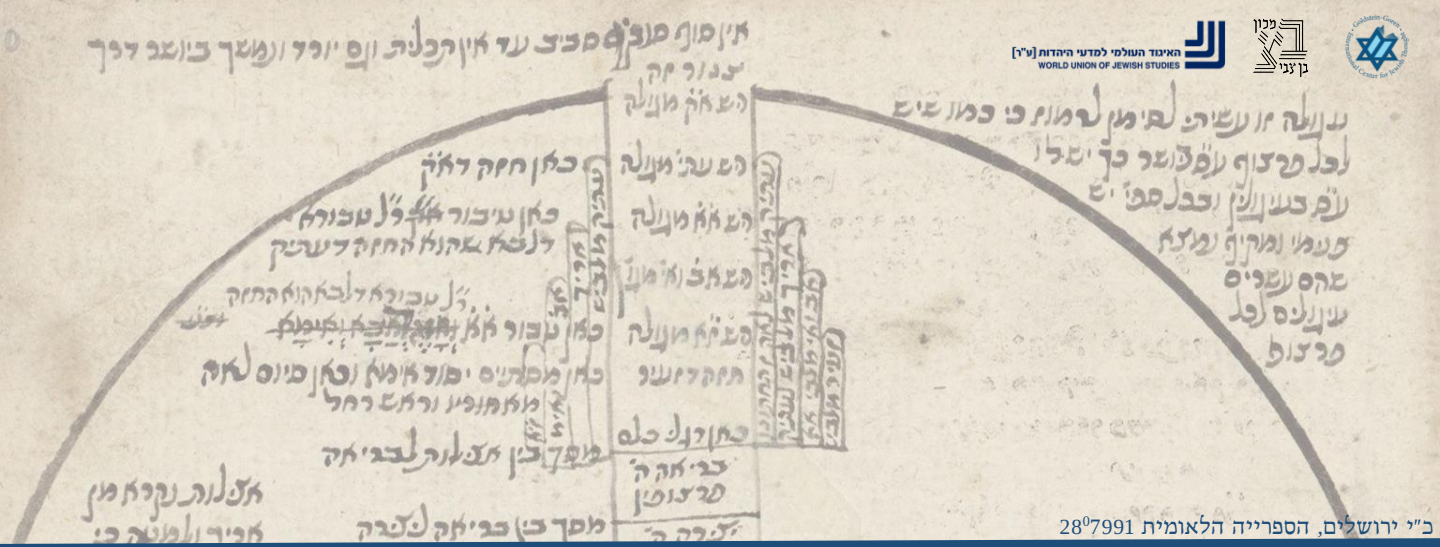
האיגוד העולמי למדעי היהדות [ע"ר]
WORLD UNION OF JEWISH STUDIES

מכון בן צבי

א"ק סוף סוף סביב עד א"ק כלה ומן יורד ונמשך בזה דרך

ע"ב ס"ג מ"ה
הס אח' מעלה
הס עב' מעלה
הס אח' מעלה
הס אב' וא' מעלה
הס א"ח מעלה
תחתיהם

מעלה זו עשיתי לסימן למות כי כמו שיש לכל פרצוף עם שוה כך יש לו עם כנגדו וכל ספי' יש פנימי ומקיף נמצא שהם עשרים עגולים לכל פרצוף

כאן חזה דא"ק
כאן טיבור א"ק כ"ל טבורא דלבא שהוא החזה דעתיק
כ"ל טבורא דלבא הוא החזה
כאן טבור א"ק
כאן מסתיים יסוד א"מ וכאן סיום לאה
מאחוריו וראש רחל
מסך בין אצילות לבריאה
כאן רגל כלה

אצילות נקרא מין
בר"אה ה' פרצופין
מסך בין בריאה לבריאה

כ"י ירושלים, הספרייה הלאומית $28^{0}7991$